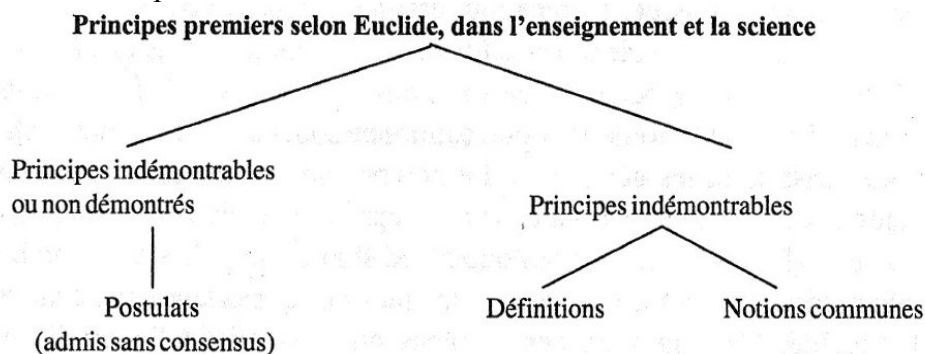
Principes premiers selon Euclide, dans l'enseignement et la science

Principes indémontrables ou non démontrés

Principes indémontrables

Postulats (admis sans consensus)

Définitions

Notions communes